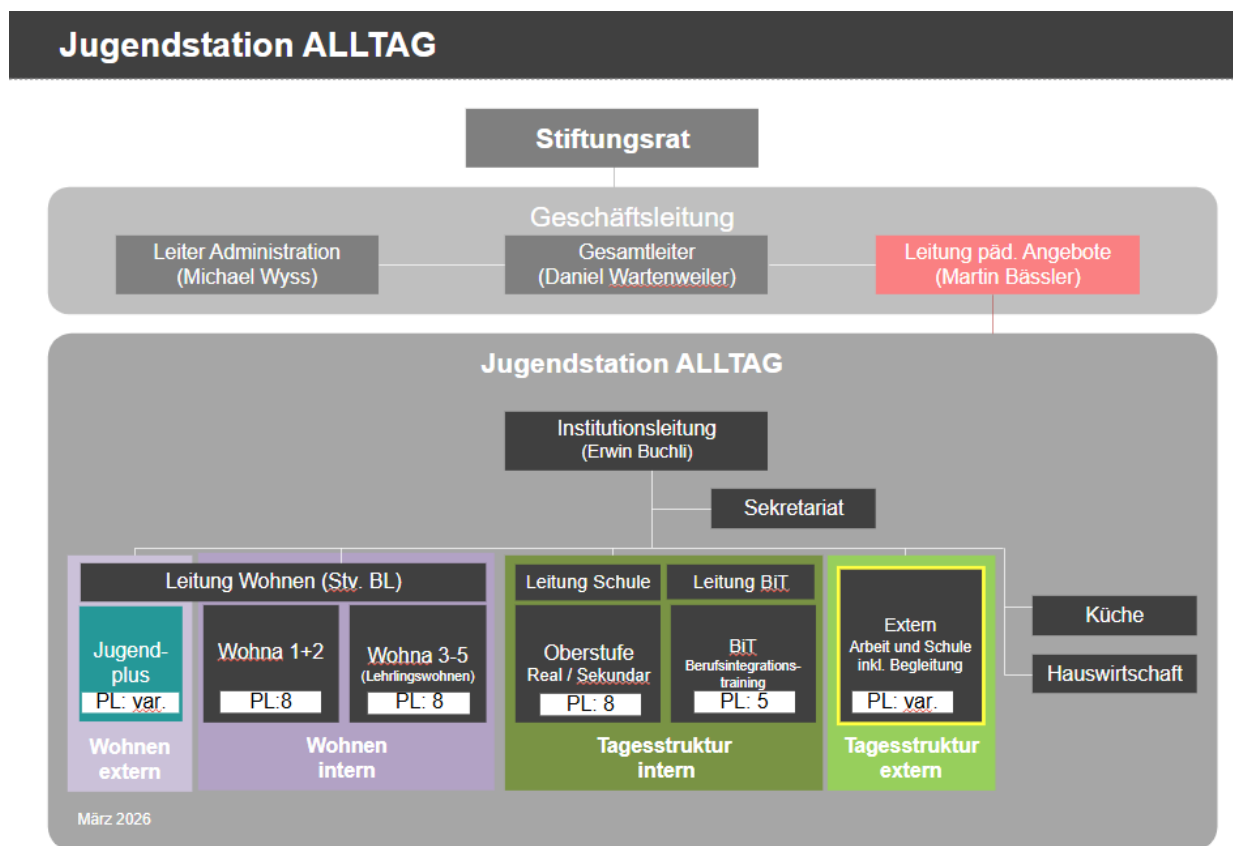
Jugendstation ALLTAG

Stiftungsrat

Geschäftsleitung

Leiter Administration (Michael Wyss)

Gesamtleiter (Daniel Wartenweiler)

Leitung päd. Angebote (Martin Bässler)

Jugendstation ALLTAG

Institutionsleitung (Erwin Buchli)

Sekretariat

Leitung Wohnen (Stv. BL)

Jugend-plus

PL: var.

Wohna 1+2

PL:8

Wohna 3-5 (Lehrlingswohnen)

PL: 8

Wohnen extern

Wohnen intern

Leitung Schule

Leitung BiT

Oberstufe Real / Sekundar

PL: 8

BiT Berufsintegrations-training

PL: 5

Tagesstruktur intern

Extern Arbeit und Schule inkl. Begleitung

PL: var.

Tagesstruktur extern

Küche

Hauswirtschaft

März 2026